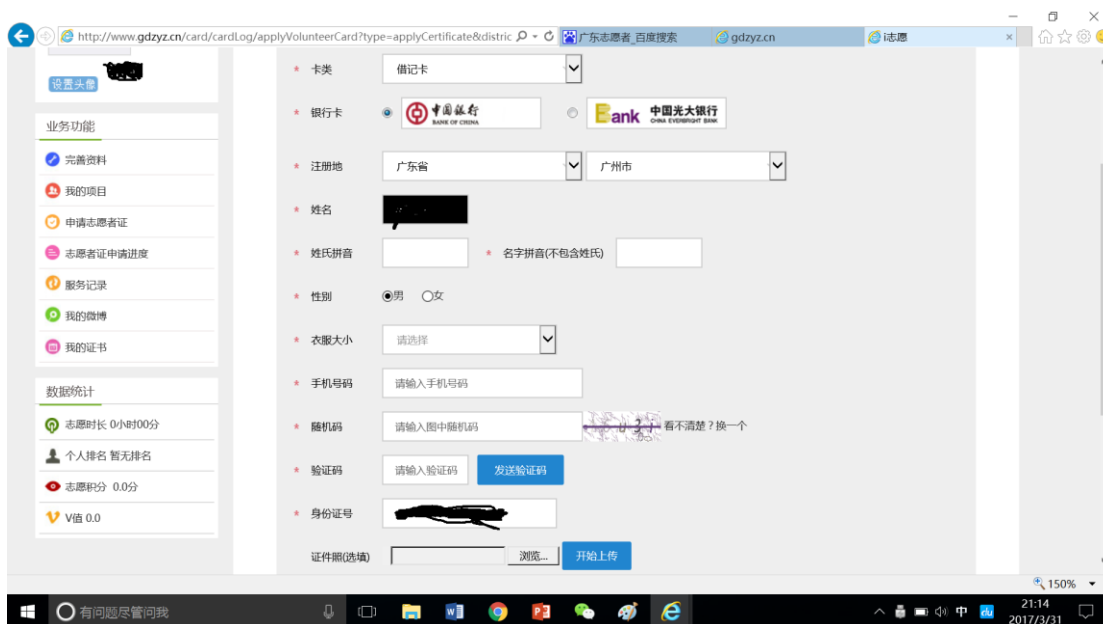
http://www.gdzyz.cn/card/cardLog/applyVolunteerCard?type=applyCertificate&distric
广东志愿者_百度搜索
gdzyz.cn
i志愿

设置头像

业务功能
完善资料
我的项目
申请志愿者证
志愿者证申请进度
服务记录
我的微博
我的证书

数据统计
志愿时长 0小时00分
个人排名 暂无排名
志愿积分 0.0分
V值 0.0

* 卡类 借记卡
* 银行卡 中国银行 BANK OF CHINA Bank 中国光大银行 CHINA EVERBRIGHT BANK
* 注册地 广东省 广州市
* 姓名
* 姓氏拼音 * 名字拼音(不包含姓氏)
* 性别 男 女
* 衣服大小 请选择
* 手机号码 请输入手机号码
* 随机码 请输入图中随机码 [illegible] 看不清楚？换一个
* 验证码 请输入验证码 发送验证码
* 身份证号
证件照(选填) 浏览... 开始上传

150%

有问题尽管问我
中
21:14
2017/3/31